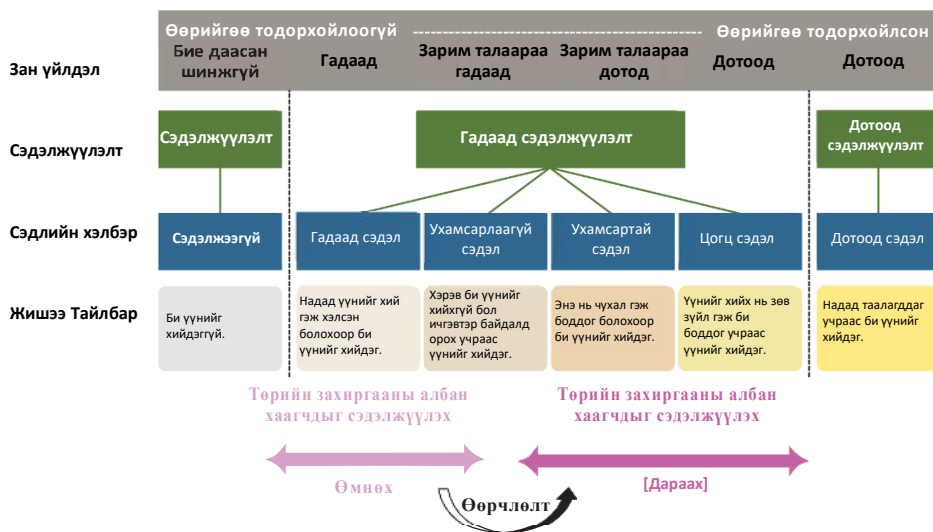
Өөрийгөө тодорхойлоогүй ------------------------------------------------- Өөрийгөө тодорхойлсон

Зан үйлдэл

Бие даасан шинжгүй

Гадаад

Зарим талаараа гадаад

Зарим талаараа дотод

Дотоод

Дотоод

Сэдэлжүүлэлт

Сэдэлжүүлэлт

Гадаад сэдэлжүүлэлт

Дотоод сэдэлжүүлэлт

Сэдлийн хэлбэр

Сэдэлжээгүй

Гадаад сэдэл

Ухамсарлаагүй сэдэл

Ухамсартай сэдэл

Цогц сэдэл

Дотоод сэдэл

Жишээ Тайлбар

Би үүнийг хийдэггүй.

Надад үүнийг хий гэж хэлсэн болохоор би үүнийг хийдэг.

Хэрэв би үүнийг хийхгүй бол ичгэвтэр байдалд орох учраас үүнийг хийдэг.

Энэ нь чухал гэж боддог болохоор би үүнийг хийдэг.

Үүнийг хийх нь зөв зүйл гэж би боддог учраас үүнийг хийдэг.

Надад таалагддаг учраас би үүнийг хийдэг.

Төрийн захиргааны албан хаагчдыг сэдэлжүүлэх

Төрийн захиргааны албан хаагчдыг сэдэлжүүлэх

Өмнөх

Өөрчлөлт

[Дараах]